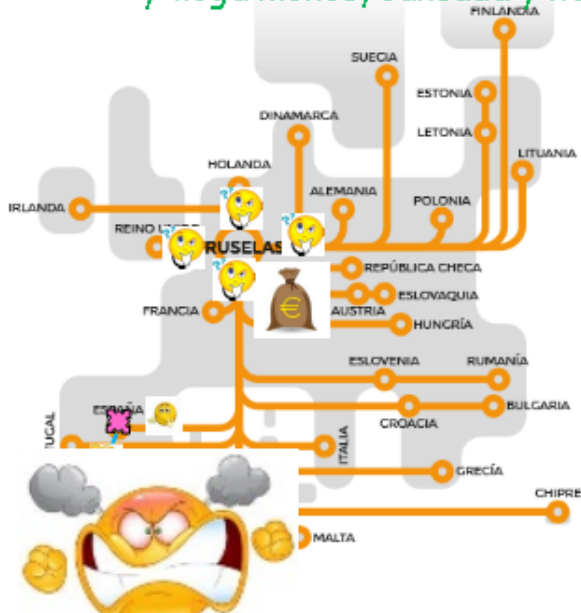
FINLANDIA
SUECIA
ESTONIA
LETONIA
LITUANIA
DINAMARCA
HOLANDA
ALEMANIA
POLONIA
IRLANDA
REINO U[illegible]
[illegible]RUSELAS
REPÚBLICA CHECA
ESLOVAQUIA
FRANCIA
AUSTRIA
HUNGRÍA
ESLOVENIA
RUMANÍA
BULGARIA
CROACIA
ESPAÑA
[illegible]TUGAL
ITALIA
GRECIA
CHIPRE
MALTA
€